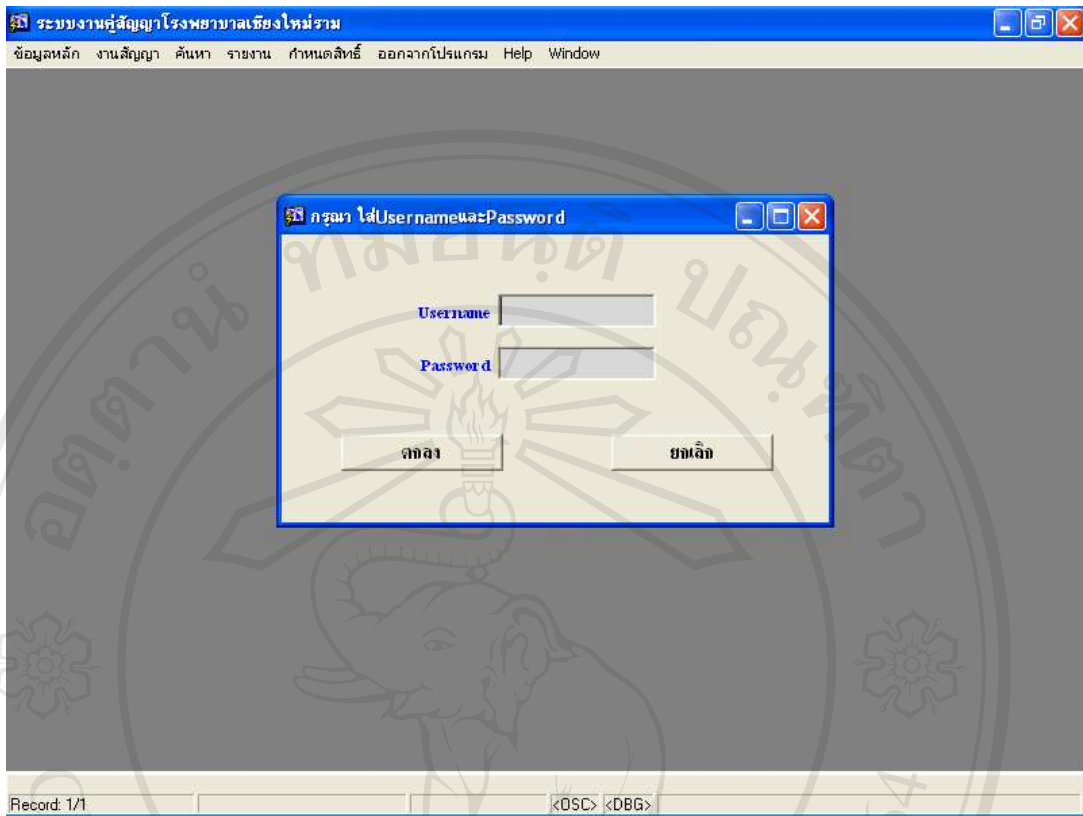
ระบบงานคู่สัญญาโรงพยาบาลเชียงใหม่ราม

ข้อมูลหลัก งานสัญญา ค้นหา รายงาน กำหนดสิทธิ์ ออกจากโปรแกรม Help Window

กรุณา ใส่Usernameและ Password

Username

Password

ตกลง

ยกเลิก

Record: 1/1

<OSC> <DBG>

ลิขสิทธิ์มหาวิทยาลัยเชียงใหม่